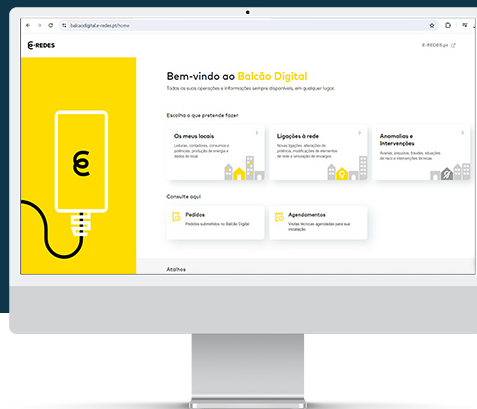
balcaodigital.e-redes.pt/home

E-REDES

E-REDES.pt

Bem-vindo ao Balcão Digital

Todas as suas operações e informações sempre disponíveis, em qualquer lugar.

Escolha o que pretende fazer

Os meus locais

Leituras, contadores, consumos e potências, produção de energia e dados do local.

Ligações à rede

Novas ligações, alterações de potência, modificações de elementos de rede e simulação de encargos.

Anomalias e Intervenções

Avarias, pequenos, fraudes, situações de risco e intervenções técnicas.

Consulte aqui

Pedidos

Pedidos submetidos no Balcão Digital

Agendamentos

Visitas técnicas agendadas para sua instalação.

Atalhos